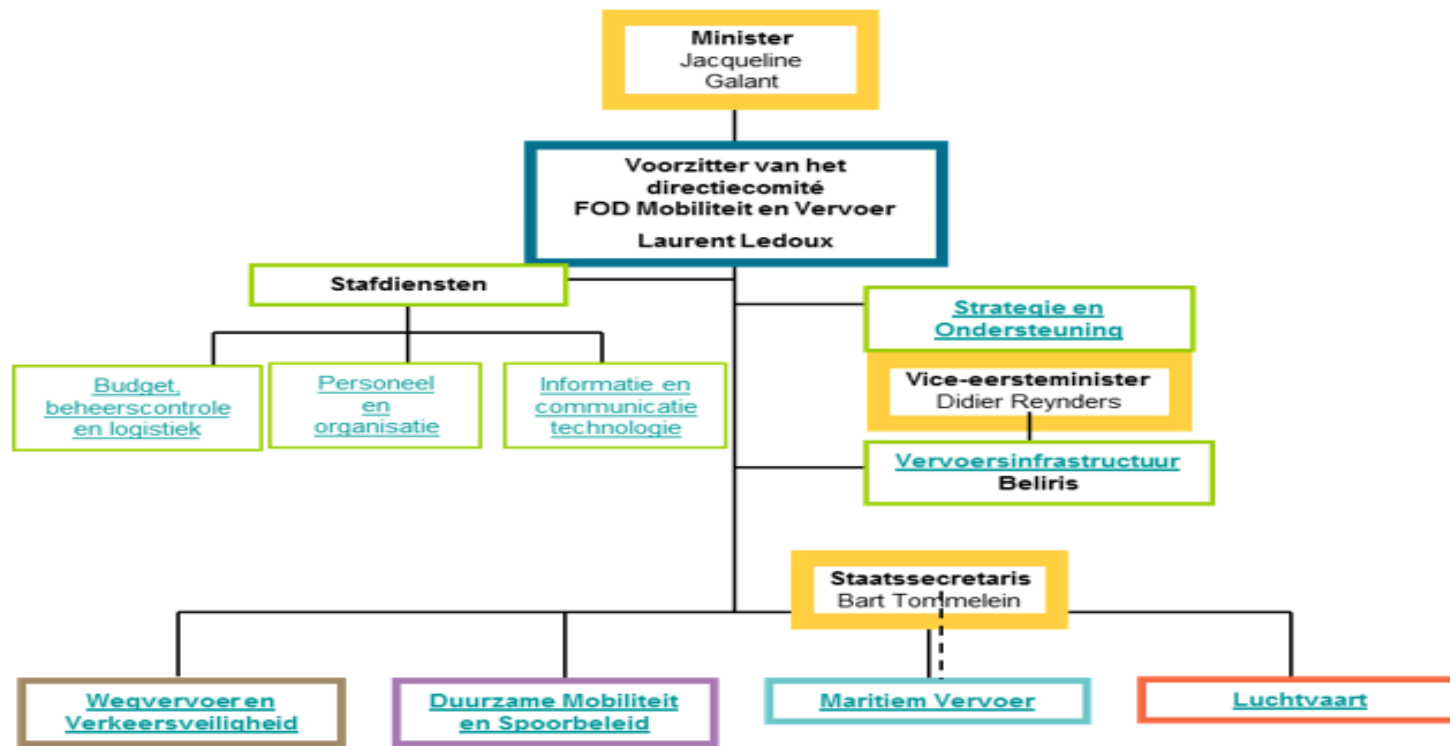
Minister
Jacqueline Galant

Voorzitter van het directiecomité
FOD Mobiliteit en Vervoer
Laurent Ledoux

Stafdiensten

Budget, beheerscontrole en logistiek

Personeel en organisatie

Informatie en communicatie technologie

Strategie en Ondersteuning

Vice-eersteminister
Didier Reynders

Vervoersinfrastructuur
Beliris

Staatssecretaris
Bart Tommelein

Wegvervoer en Verkeersveiligheid

Duurzame Mobiliteit en Spoorbeleid

Maritiem Vervoer

Luchtvaart